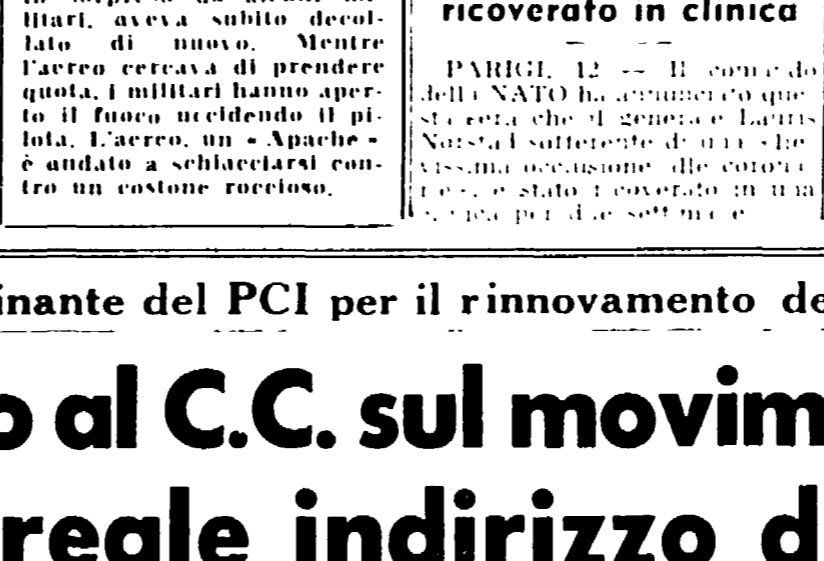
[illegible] litari, aveva subito decollato di nuovo. Mentre l'aereo cercava di prendere quota, i militari hanno aperto il fuoco uccidendo il pilota. L'aereo, un « Apache » è andato a schiacciarsi contro un costone roccioso.

ricoverato in clinica

PARIGI, 12 — Il comando della NATO ha annunciato questa sera che il generale Lauris Norstad sofferente di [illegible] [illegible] occasione delle coronarie, è stato ricoverato in una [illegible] per due settimane.

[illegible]inante del PCI per il rinnovamento de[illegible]

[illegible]o al C.C. sul movim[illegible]

reale indirizzo d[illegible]